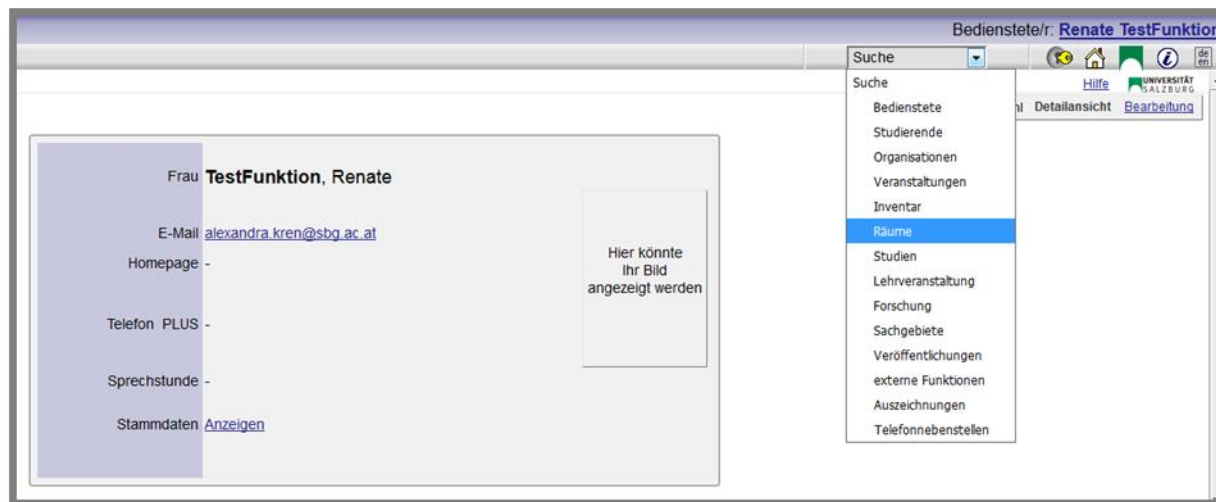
Bedienstete/r: Renate TestFunktion

Suche

Suche
Bedienstete
Studierende
Organisationen
Veranstaltungen
Inventar
Räume
Studien
Lehrveranstaltung
Forschung
Sachgebiete
Veröffentlichungen
externe Funktionen
Auszeichnungen
Telefonnebenstellen

de en

Hilfe

UNIVERSITÄT SALZBURG

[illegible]l Detailansicht Bearbeitung

Frau TestFunktion, Renate

E-Mail alexandra.kren@sbg.ac.at

Homepage -

Telefon PLUS -

Sprechstunde -

Stammdaten Anzeigen

Hier könnte Ihr Bild angezeigt werden